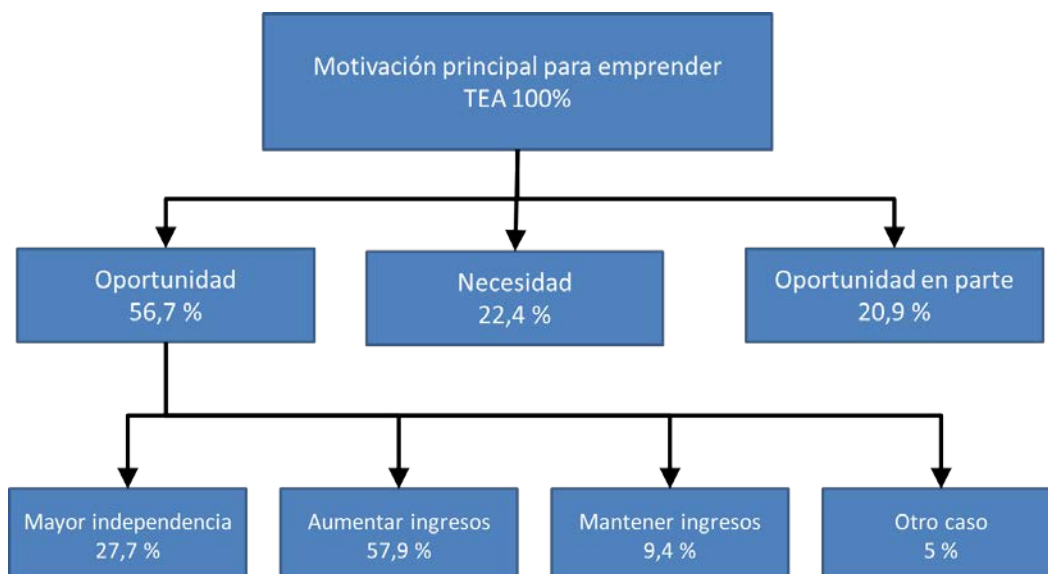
Motivación principal para emprender
TEA 100%

Oportunidad
56,7 %

Necesidad
22,4 %

Oportunidad en parte
20,9 %

Mayor independencia
27,7 %

Aumentar ingresos
57,9 %

Mantener ingresos
9,4 %

Otro caso
5 %